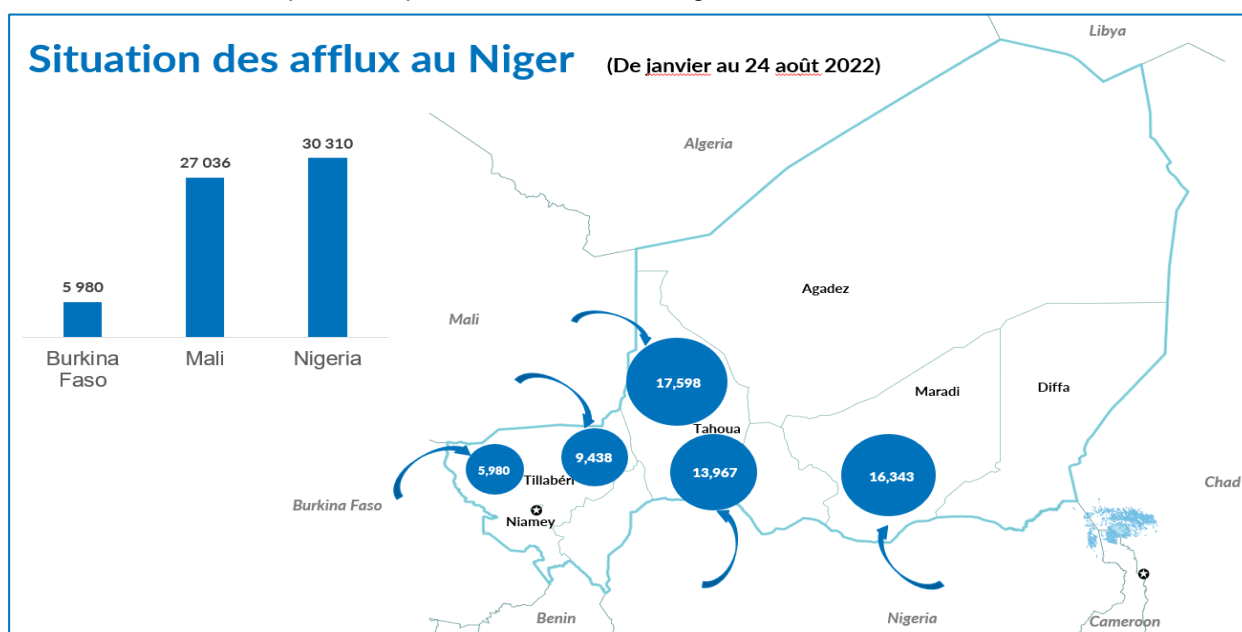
Situation des afflux au Niger (De janvier au 24 août 2022)

| Burkina Faso | Mali | Nigeria |
|---|---|---|
| 5 980 | 27 036 | 30 310 |

Libya

Algeria

Agadez

Mali

17,598

Maradi

Diffa

Tahoua

9,438

5,980

Tillabéri

13,967

16,343

Chad

Burkina Faso

Niamey

Benin

Nigeria

Cameroon